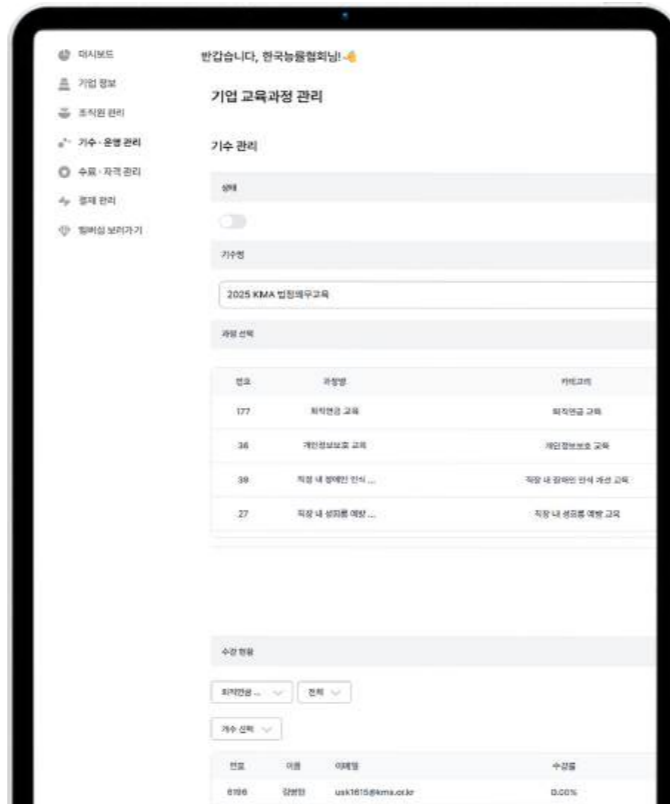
대시보드
기업 정보
조직원 관리
기수·운영 관리
수료·자격 관리
결제 관리
멤버십 보러가기

반갑습니다, 한국능률협회님!

기업 교육과정 관리

기수 관리

상태

기수명

2025 KMA 법정의무교육

과정 선택

| 번호 | 과정명 | 카테고리 |
|---|---|---|
| 177 | 퇴직연금 교육 | 퇴직연금 교육 |
| 36 | 개인정보보호 교육 | 개인정보보호 교육 |
| 39 | 직장 내 장애인 인식 ... | 직장 내 장애인 인식 개선 교육 |
| 27 | 직장 내 성희롱 예방 ... | 직장 내 성희롱 예방 교육 |

수강 현황

퇴직연금 ... 전체

기수 선택

| 번호 | 이름 | 이메일 | 수강률 |
|---|---|---|---|
| 6186 | 강병민 | usk1615@kma.or.kr | 0.00% |